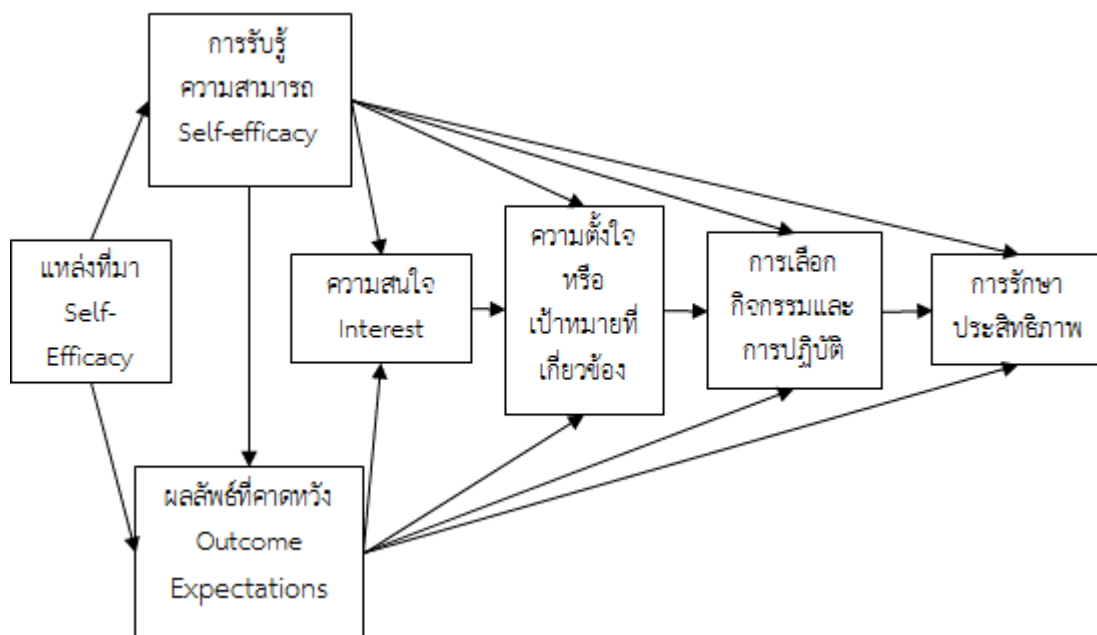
การรับรู้
ความสามารถ
Self-efficacy

แหล่งที่มา
Self-
Efficacy

ความสนใจ
Interest

ความตั้งใจ
หรือ
เป้าหมายที่
เกี่ยวข้อง

การเลือก
กิจกรรมและ
การปฏิบัติ

การรักษา
ประสิทธิภาพ

ผลลัพธ์ที่คาดหวัง
Outcome
Expectations